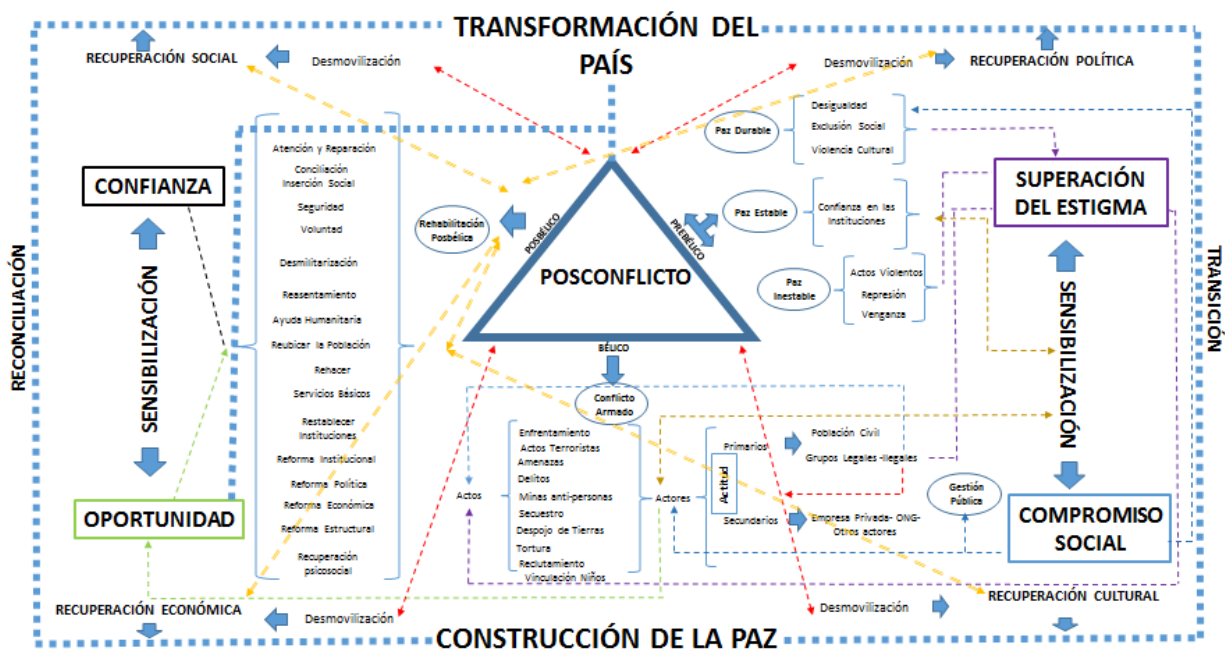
TRANSFORMACIÓN DEL PAÍS

RECUPERACIÓN SOCIAL

Desmovilización

Desmovilización

RECUPERACIÓN POLÍTICA

Paz Durable

Desigualdad
Exclusión Social
Violencia Cultural

SUPERACIÓN DEL ESTIGMA

Paz Estable

Confianza en las Instituciones

Paz Inestable

Actos Violentos
Represión
Venganza

CONFIANZA

SENSIBILIZACIÓN

OPORTUNIDAD

RECONCILIACIÓN

Atención y Reparación
Conciliación Inserción Social
Seguridad
Voluntad
Desmilitarización
Reasentamiento
Ayuda Humanitaria
Reubicar la Población
Rehacer
Servicios Básicos
Restablecer Instituciones
Reforma Institucional
Reforma Política
Reforma Económica
Reforma Estructural
Recuperación psicosocial

Rehabilitación Posbélica

POSBÉLICO

PREBÉLICO

POSCONFLICTO

BÉLICO

Conflicto Armado

Actos

Enfrentamiento
Actos Terroristas
Amenazas
Delitos
Minas anti-personas
Secuestro
Despojo de Tierras
Tortura
Reclutamiento Vinculación Niños

Actores

Actitud

Primarios

Población Civil
Grupos Legales -Ilegales

Secundarios

Empresa Privada- ONG- Otros actores

Gestión Pública

SENSIBILIZACIÓN

COMPROMISO SOCIAL

TRANSICIÓN

RECUPERACIÓN ECONÓMICA

Desmovilización

Desmovilización

RECUPERACIÓN CULTURAL

CONSTRUCCIÓN DE LA PAZ